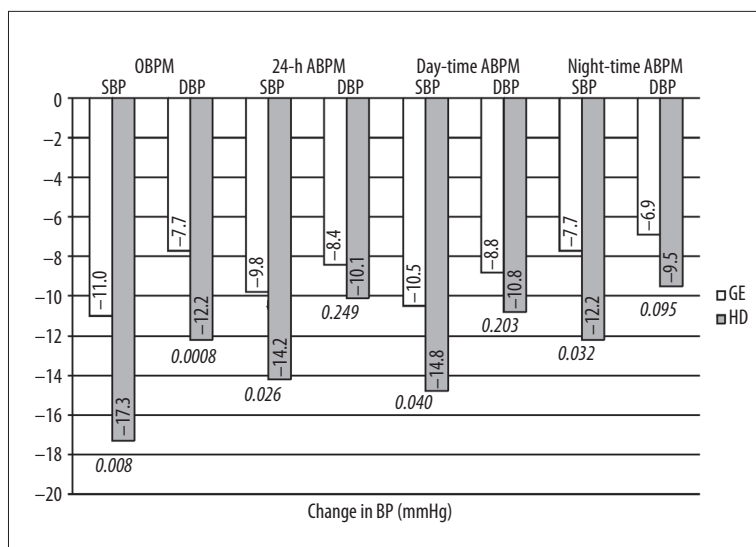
OBPM
SBP DBP
24-h ABPM
SBP DBP
Day-time ABPM
SBP DBP
Night-time ABPM
SBP DBP

0
−2
−4
−6
−8
−10
−12
−14
−16
−18
−20

−11.0
−17.3
0.008
−7.7
−12.2
0.0008
−9.8
−14.2
0.026
−8.4
−10.1
0.249
−10.5
−14.8
0.040
−8.8
−10.8
0.203
−7.7
−12.2
0.032
−6.9
−9.5
0.095

GE
HD

Change in BP (mmHg)